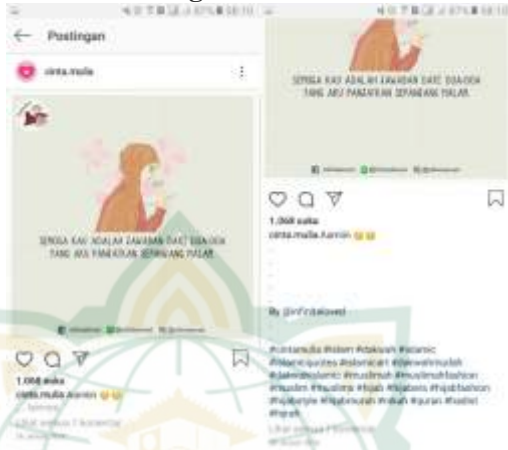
Postingan

cinta.mulia

SEMOGA KAU ADALAH JAWABAN DARI DOA-DOA YANG AKU PANJATKAN SEPANJANG MALAM

1.068 suka
cinta.mulia Aamiin
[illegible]
Lihat semua 7 komentar
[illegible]

SEMOGA KAU ADALAH JAWABAN DARI DOA-DOA YANG AKU PANJATKAN SEPANJANG MALAM

1.068 suka
cinta.mulia Aamiin

By @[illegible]

#cintamulia #islam #dakwah #islamic #islamicquotes #islamicart #dakwahmudah #dakwahislami #muslimah #muslimahfashion #muslim #muslims #hijab #hijabers #hijabfashion #hijabstyle #hijabmurah #nikah #quran #hadist #hijrah
Lihat semua 7 komentar
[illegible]